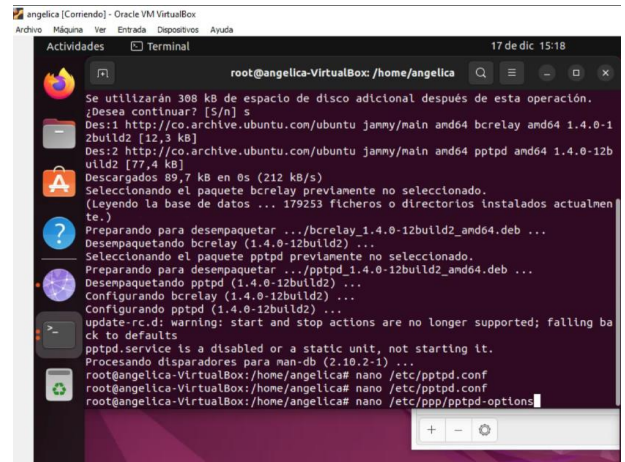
angelica [Corriendo] - Oracle VM VirtualBox
Archivo Máquina Ver Entrada Dispositivos Ayuda
Actividades Terminal 17 de dic 15:18
root@angelica-VirtualBox: /home/angelica

Se utilizarán 308 kB de espacio de disco adicional después de esta operación.
¿Desea continuar? [S/n] s
Des:1 http://co.archive.ubuntu.com/ubuntu jammy/main amd64 bcrelay amd64 1.4.0-12build2 [12,3 kB]
Des:2 http://co.archive.ubuntu.com/ubuntu jammy/main amd64 pptpd amd64 1.4.0-12build2 [77,4 kB]
Descargados 89,7 kB en 0s (212 kB/s)
Seleccionando el paquete bcrelay previamente no seleccionado.
(Leyendo la base de datos ... 179253 ficheros o directorios instalados actualmente.)
Preparando para desempaquetar .../bcrelay_1.4.0-12build2_amd64.deb ...
Desempaquetando bcrelay (1.4.0-12build2) ...
Seleccionando el paquete pptpd previamente no seleccionado.
Preparando para desempaquetar .../pptpd_1.4.0-12build2_amd64.deb ...
Desempaquetando pptpd (1.4.0-12build2) ...
Configurando bcrelay (1.4.0-12build2) ...
Configurando pptpd (1.4.0-12build2) ...
update-rc.d: warning: start and stop actions are no longer supported; falling back to defaults
pptpd.service is a disabled or a static unit, not starting it.
Procesando disparadores para man-db (2.10.2-1) ...
root@angelica-VirtualBox:/home/angelica# nano /etc/pptpd.conf
root@angelica-VirtualBox:/home/angelica# nano /etc/pptpd.conf
root@angelica-VirtualBox:/home/angelica# nano /etc/ppp/pptpd-options
+ −